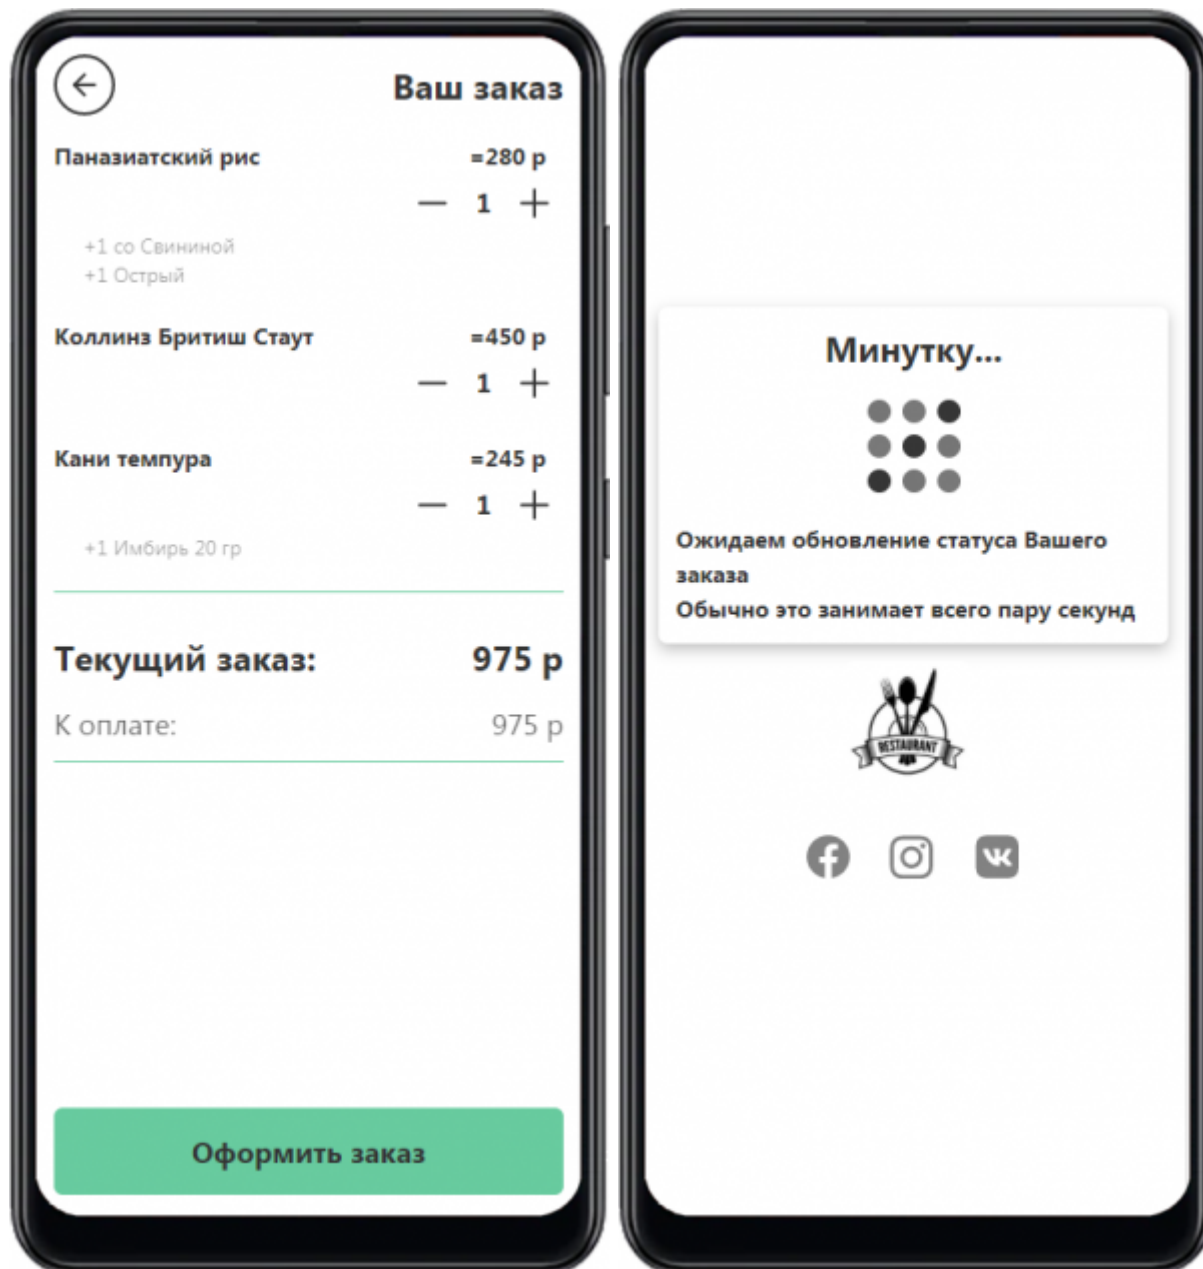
Ваш заказ

Паназиатский рис
=280 р
— 1 +
+1 со Свининой
+1 Острый

Коллинз Бритиш Стаут
=450 р
— 1 +

Кани темпура
=245 р
— 1 +
+1 Имбирь 20 гр

Текущий заказ: 975 р
К оплате: 975 р

Оформить заказ

Минутку...

Ожидаем обновление статуса Вашего заказа
Обычно это занимает всего пару секунд

RESTAURANT